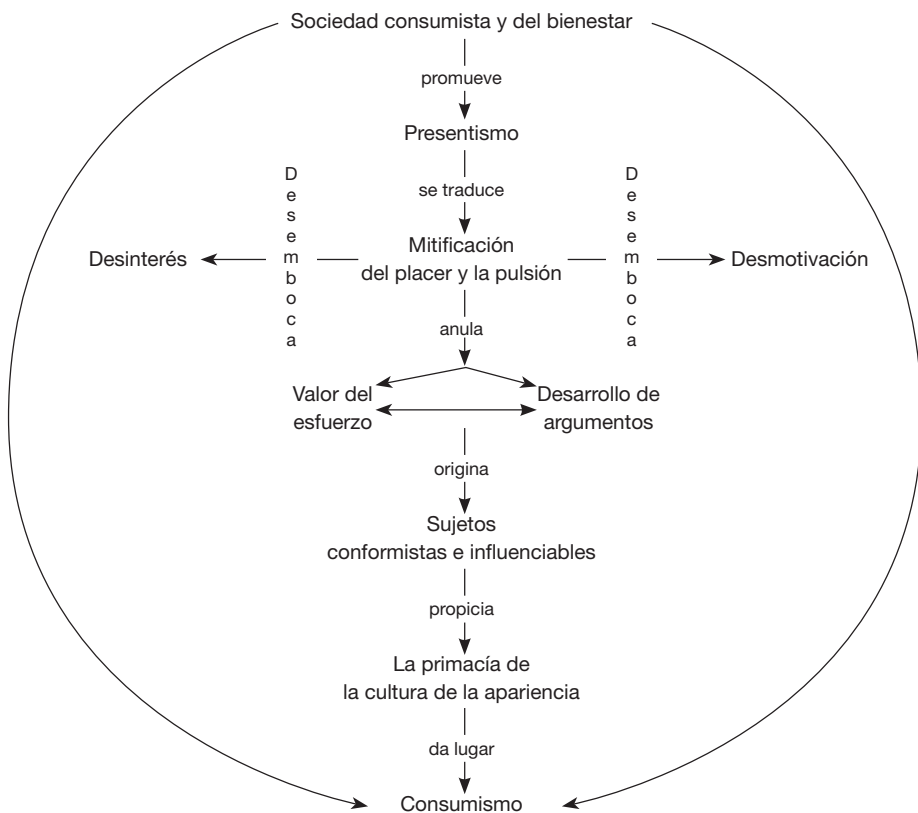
Sociedad consumista y del bienestar

promueve

Presentismo

se traduce

Desemboca

Desemboca

Desinterés

Mitificación del placer y la pulsión

Desmotivación

anula

Valor del esfuerzo

Desarrollo de argumentos

origina

Sujetos conformistas e influenciables

propicia

La primacía de la cultura de la apariencia

da lugar

Consumismo